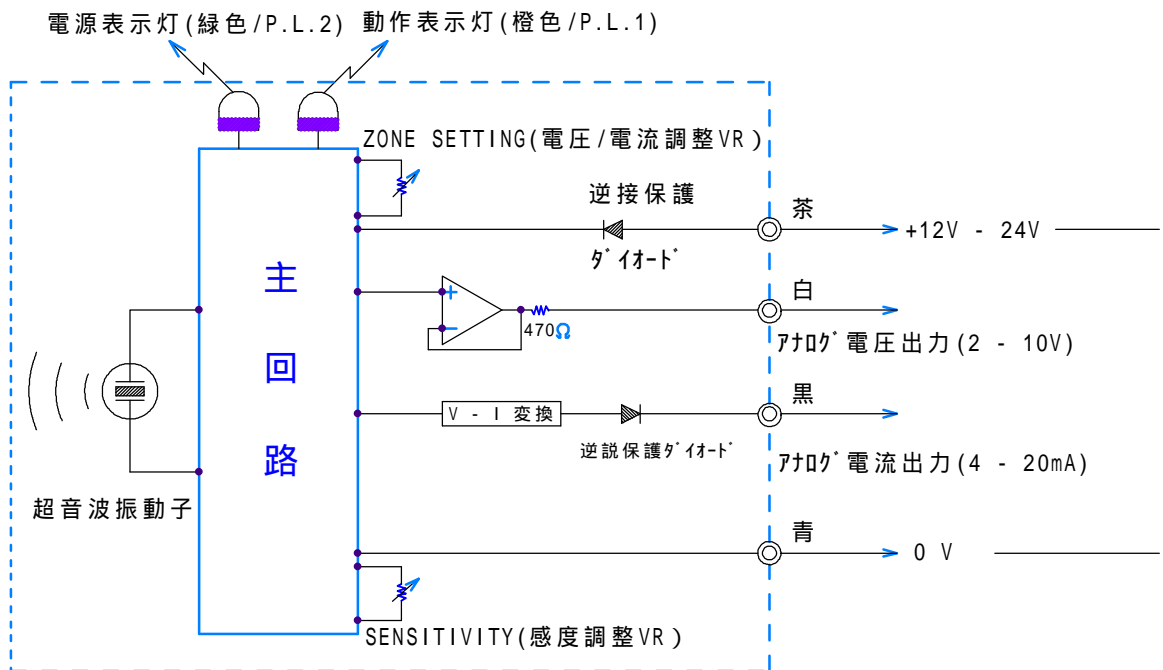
電源表示灯(緑色/P.L.2)　動作表示灯(橙色/P.L.1)

ZONE SETTING(電圧/電流調整VR)

逆接保護
ﾀﾞｲｵｰﾄﾞ

茶
+12V - 24V

主
回
路

白
470Ω
ｱﾅﾛｸﾞ電圧出力(2 - 10V)

V - I 変換
黒
逆説保護ﾀﾞｲｵｰﾄﾞ
ｱﾅﾛｸﾞ電流出力(4 - 20mA)

超音波振動子

青
0 V

SENSITIVITY(感度調整VR)